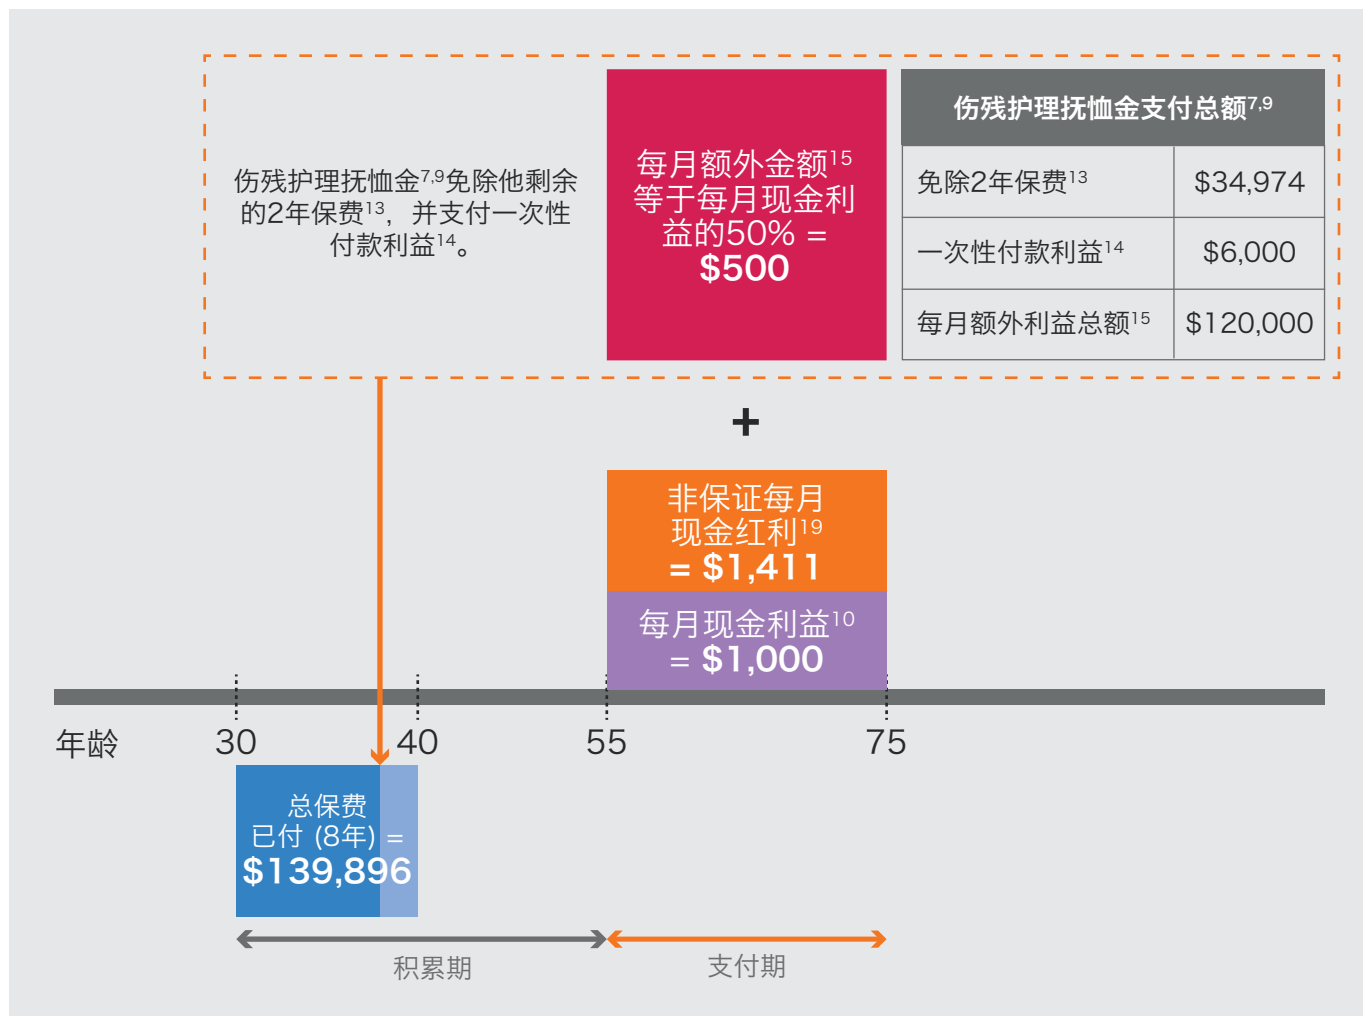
伤残护理抚恤金$^{7,9}$免除他剩余的2年保费$^{13}$，并支付一次性付款利益$^{14}$。

每月额外金额$^{15}$等于每月现金利益的50% = $500

伤残护理抚恤金支付总额$^{7,9}$

| 免除2年保费$^{13}$ | \$34,974 |
|---|---|
| 一次性付款利益$^{14}$ | \$6,000 |
| 每月额外利益总额$^{15}$ | \$120,000 |

+

非保证每月现金红利$^{19}$ = \$1,411

每月现金利益$^{10}$ = \$1,000

年龄 30 40 55 75

总保费已付 (8年) = \$139,896

积累期

支付期